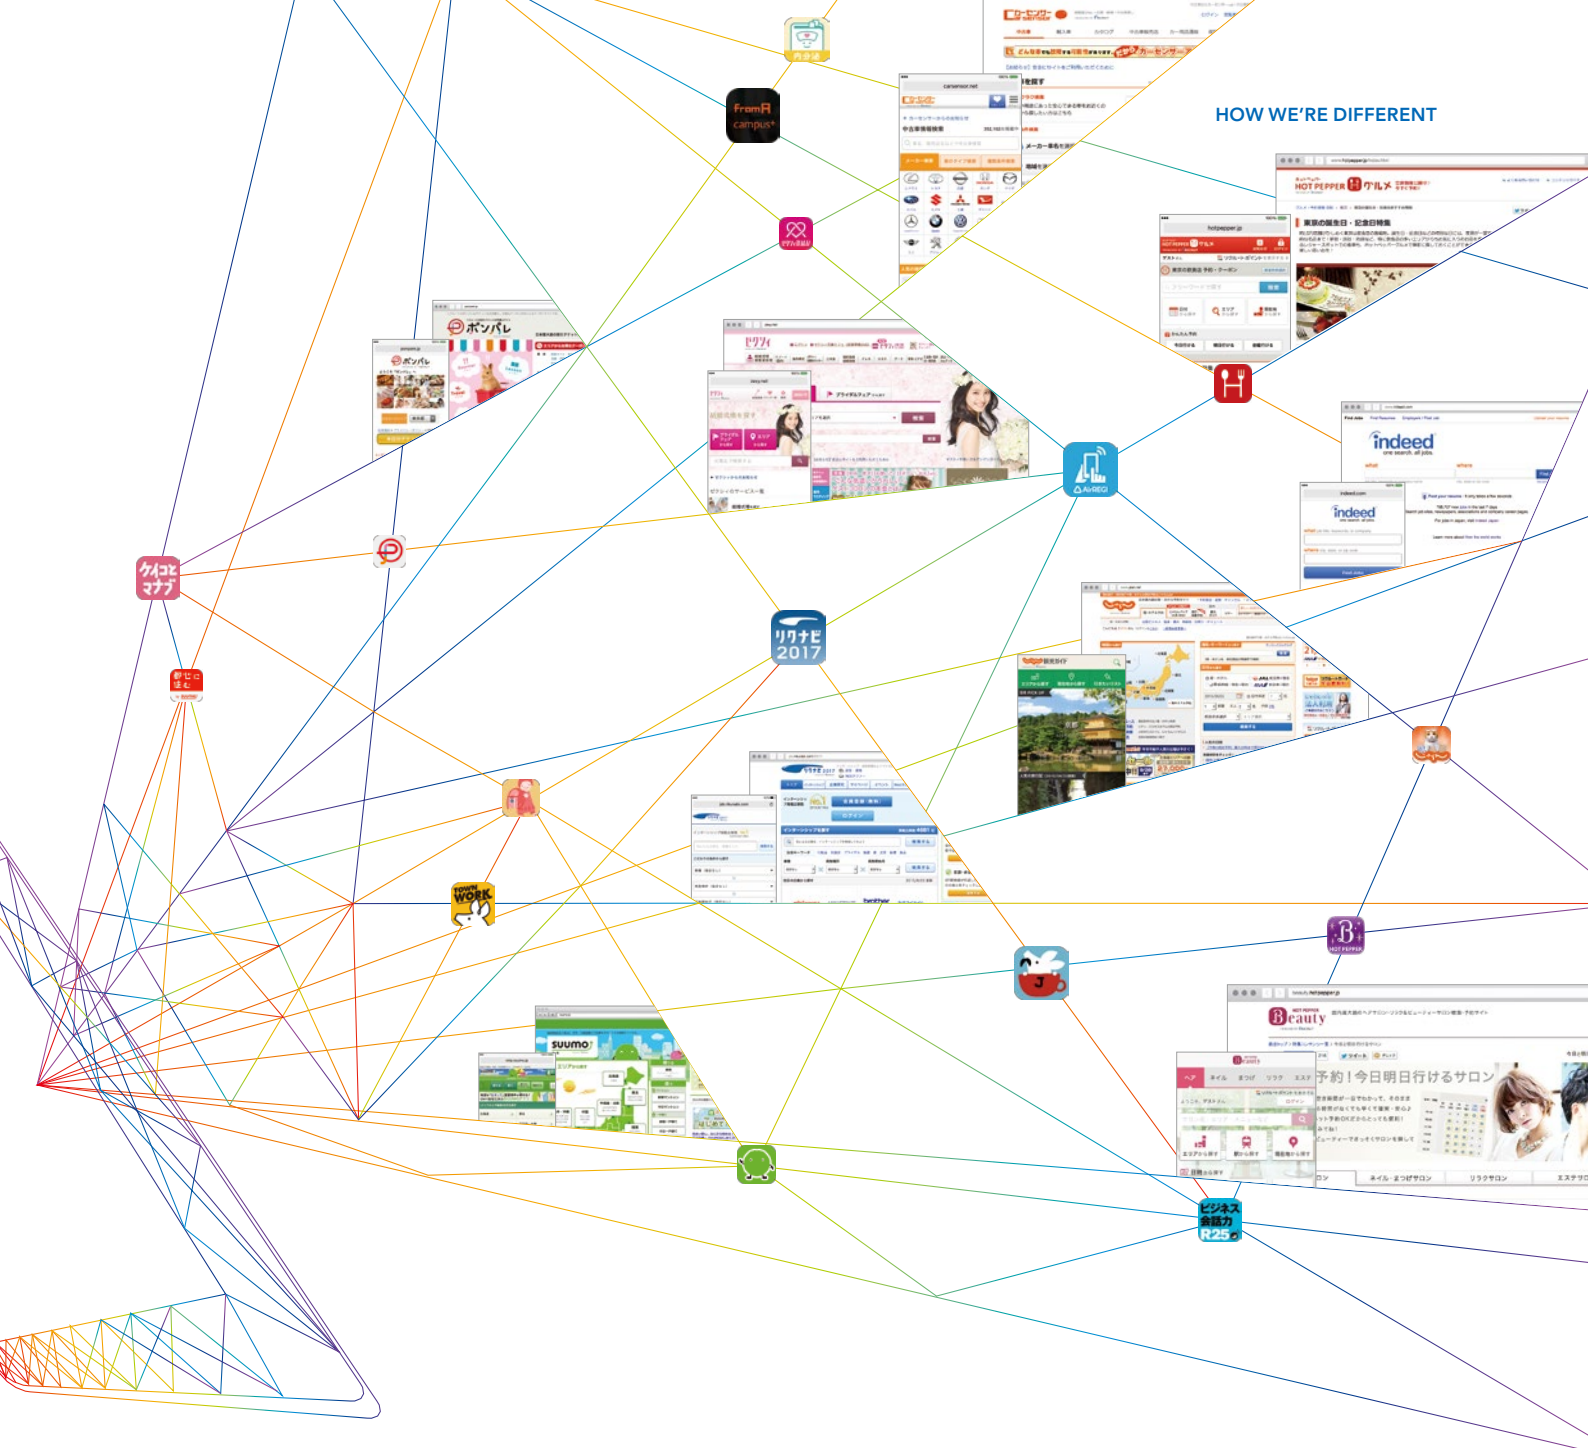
HOW WE'RE DIFFERENT

From A campus

ケイコとマナブ

ポンパレ

ゼクシィ

リクナビ 2017

AirREGI

HOT PEPPER グルメ

indeed

TOWN WORK

SUUMO

HOT PEPPER Beauty

予約！今日明日行けるサロン

ビジネス会話力 R25